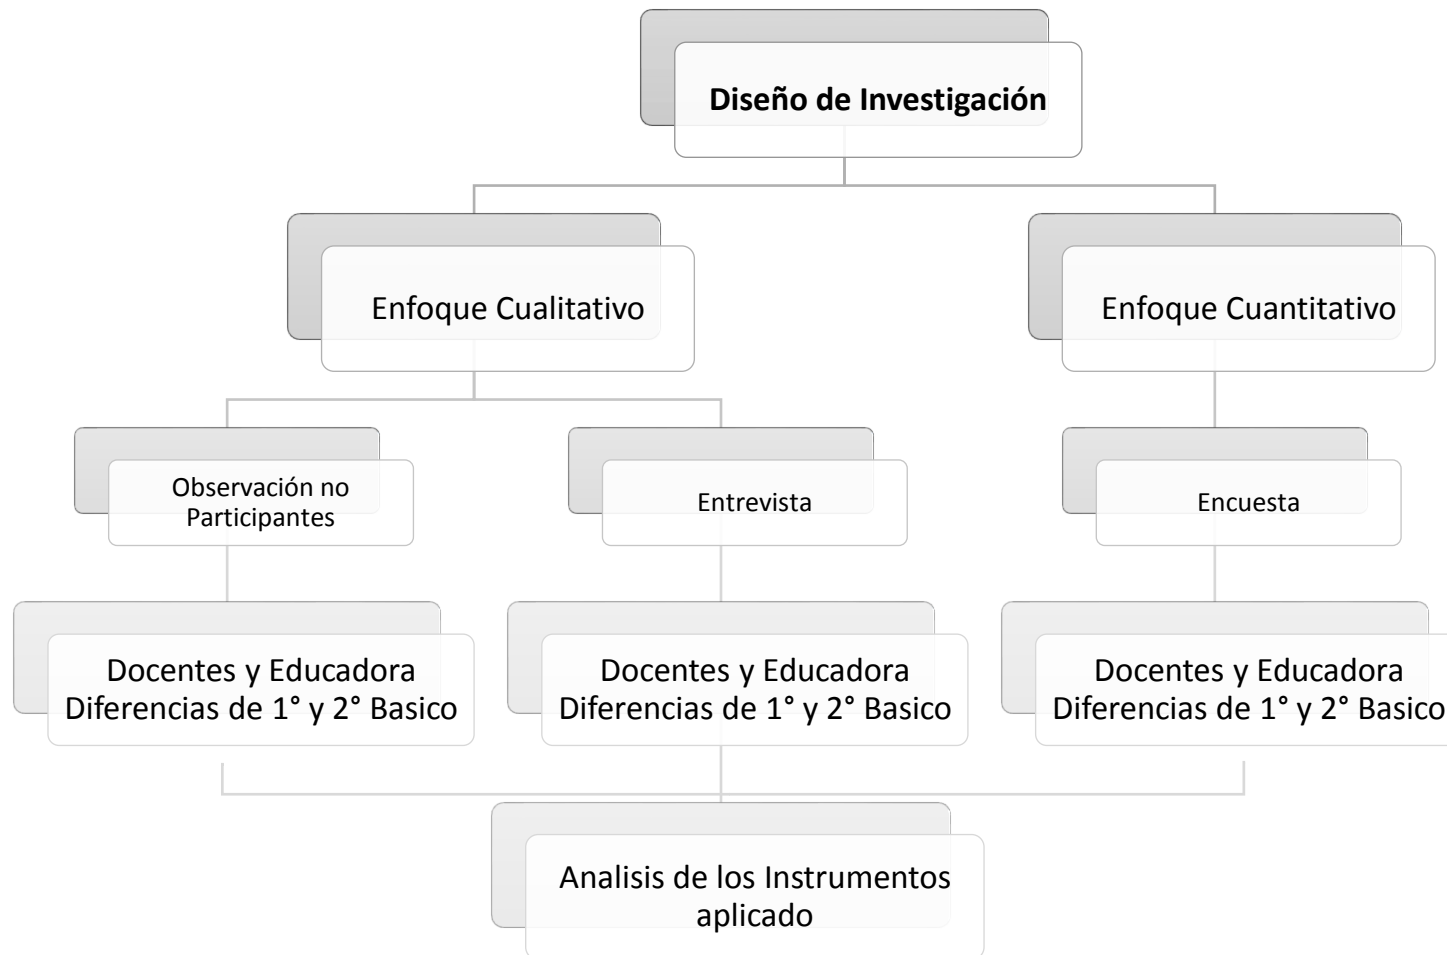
Diseño de Investigación

Enfoque Cualitativo

Enfoque Cuantitativo

Observación no Participantes

Entrevista

Encuesta

Docentes y Educadora Diferencias de 1° y 2° Basico

Docentes y Educadora Diferencias de 1° y 2° Basico

Docentes y Educadora Diferencias de 1° y 2° Basico

Analisis de los Instrumentos aplicado